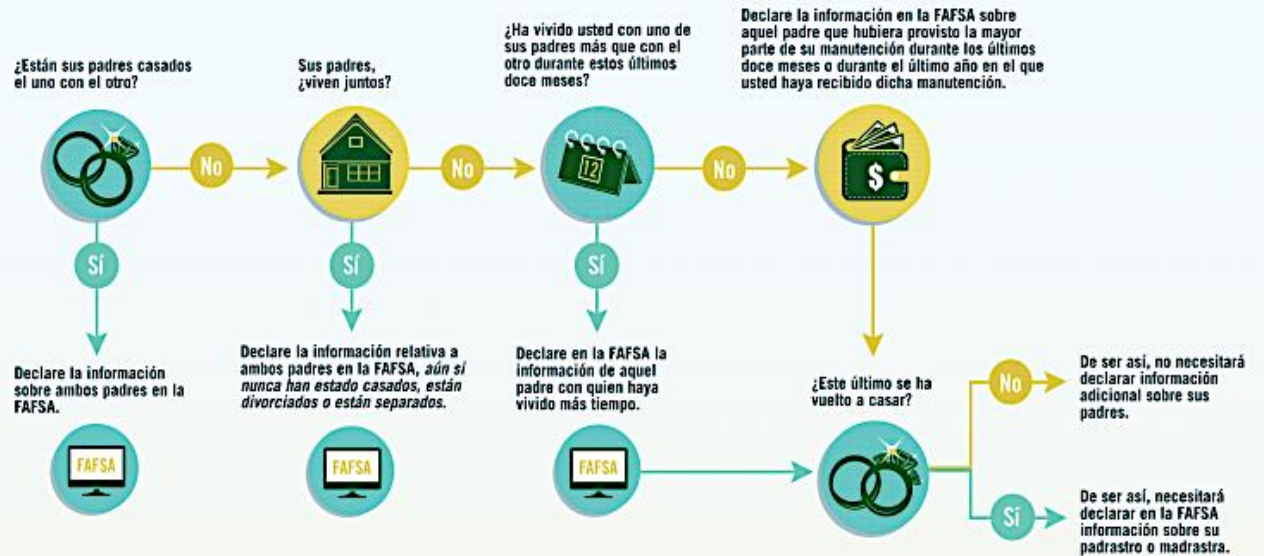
¿Están sus padres casados el uno con el otro?

No

Sí

Declare la información sobre ambos padres en la FAFSA.

FAFSA

Sus padres, ¿viven juntos?

No

Sí

Declare la información relativa a ambos padres en la FAFSA, *aún si nunca han estado casados, están divorciados o están separados.*

FAFSA

¿Ha vivido usted con uno de sus padres más que con el otro durante estos últimos doce meses?

12

No

Sí

Declare en la FAFSA la información de aquel padre con quien haya vivido más tiempo.

FAFSA

Declare la información en la FAFSA sobre aquel padre que hubiera provisto la mayor parte de su manutención durante los últimos doce meses o durante el último año en el que usted haya recibido dicha manutención.

$

¿Este último se ha vuelto a casar?

No

De ser así, no necesitará declarar información adicional sobre sus padres.

Sí

De ser así, necesitará declarar en la FAFSA información sobre su padrastro o madrastra.